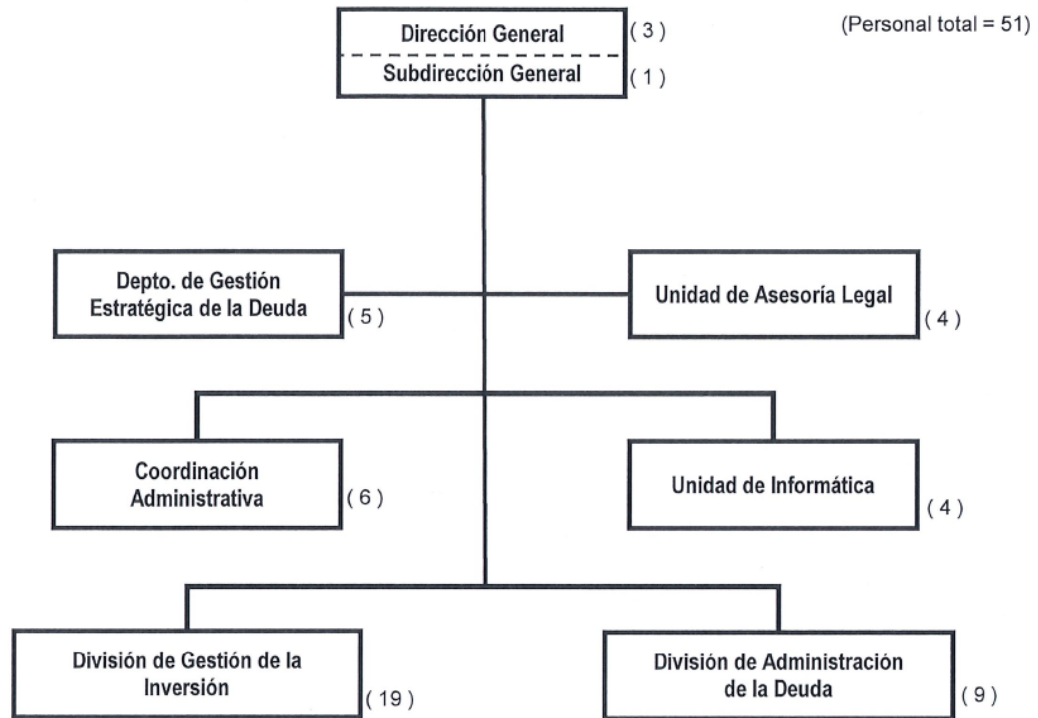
Dirección General (3)

Subdirección General (1)

(Personal total = 51)

Depto. de Gestión Estratégica de la Deuda (5)

Unidad de Asesoría Legal (4)

Coordinación Administrativa (6)

Unidad de Informática (4)

División de Gestión de la Inversión (19)

División de Administración de la Deuda (9)